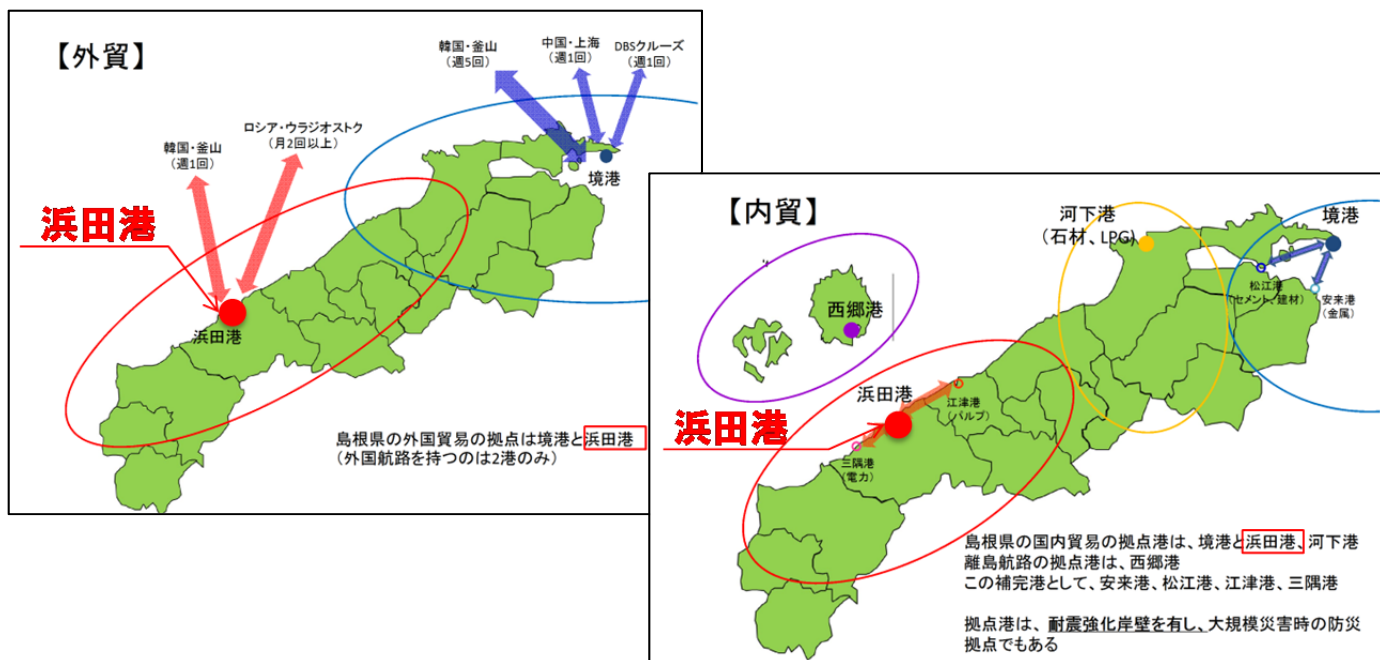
【外貿】

韓国・釜山
（週5回）

中国・上海
（週1回）

DBSクルーズ
（週1回）

ロシア・ウラジオストク
（月2回以上）

韓国・釜山
（週1回）

境港

浜田港

浜田港

島根県の外国貿易の拠点は境港と浜田港
（外国航路を持つのは2港のみ）

【内貿】

河下港
（石材、LPG）

境港

松江港
（セメント、建材）

安来港
（金属）

西郷港

浜田港

江津港
（パルプ）

三隅港
（電力）

浜田港

島根県の国内貿易の拠点港は、境港と浜田港、河下港
離島航路の拠点港は、西郷港
この補完港として、安来港、松江港、江津港、三隅港

拠点港は、耐震強化岸壁を有し、大規模災害時の防災拠点でもある